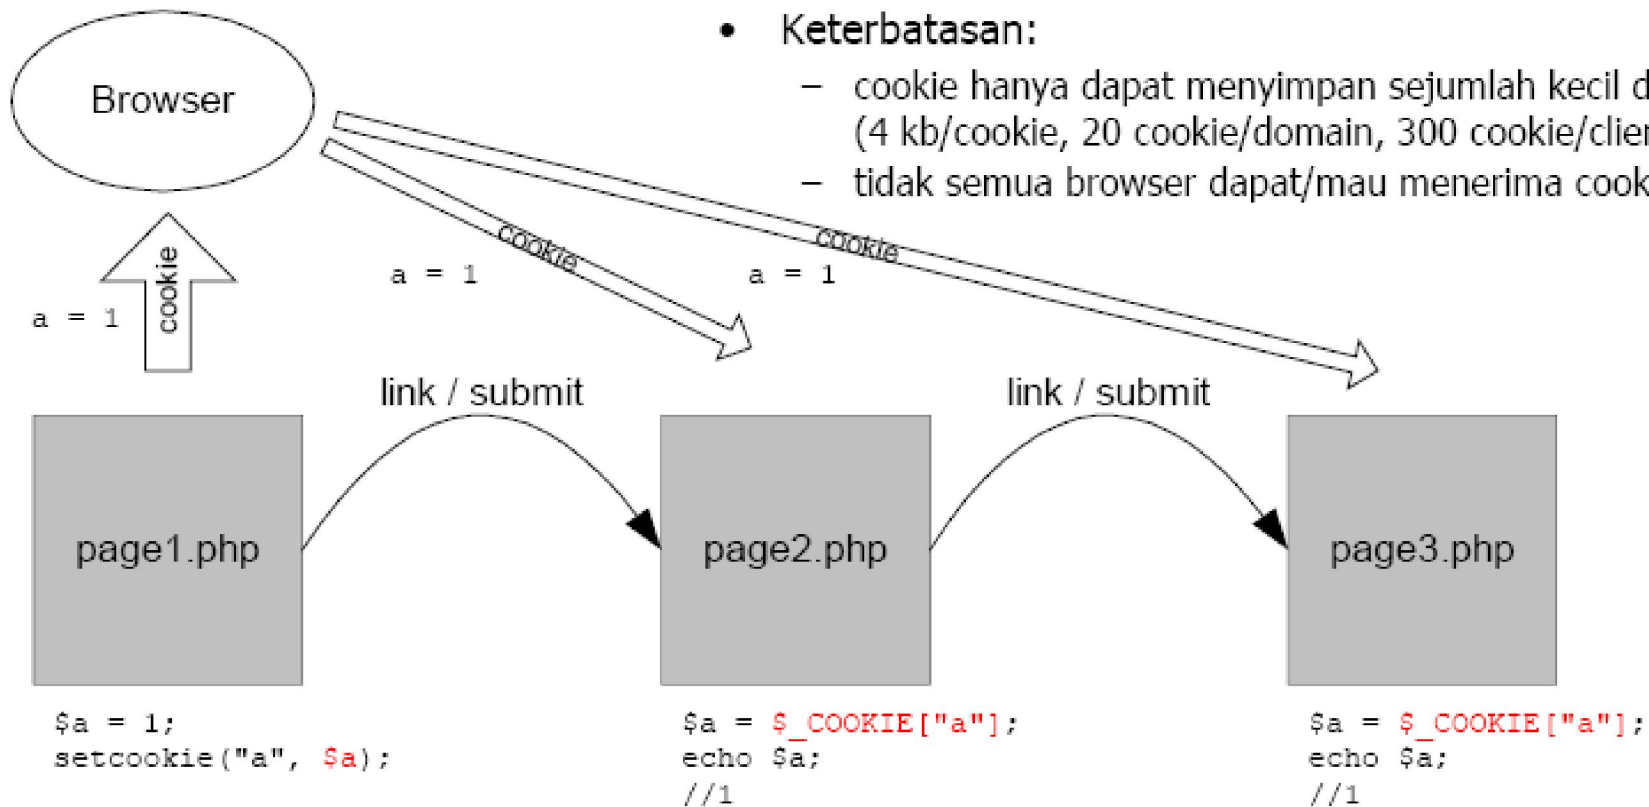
Browser

cookie

a = 1

cookie

a = 1

cookie

a = 1

• Keterbatasan:

– cookie hanya dapat menyimpan sejumlah kecil d
(4 kb/cookie, 20 cookie/domain, 300 cookie/clie

– tidak semua browser dapat/mau menerima cook

link / submit

link / submit

page1.php

page2.php

page3.php

$a = 1;
setcookie("a", $a);

$a = $_COOKIE["a"];
echo $a;
//1

$a = $_COOKIE["a"];
echo $a;
//1